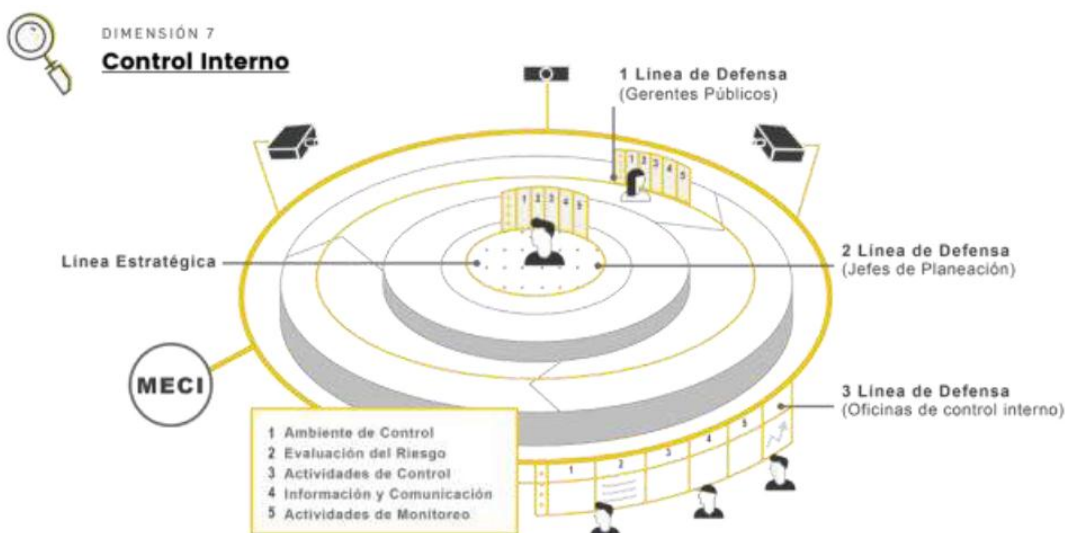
DIMENSIÓN 7
Control Interno

1 Línea de Defensa
(Gerentes Públicos)

1 2 3 4 5

1 2 3 4 5

Línea Estratégica

2 Línea de Defensa
(Jefes de Planeación)

MECI

3 Línea de Defensa
(Oficinas de control interno)

1 Ambiente de Control
2 Evaluación del Riesgo
3 Actividades de Control
4 Información y Comunicación
5 Actividades de Monitoreo

1 2 3 4 5